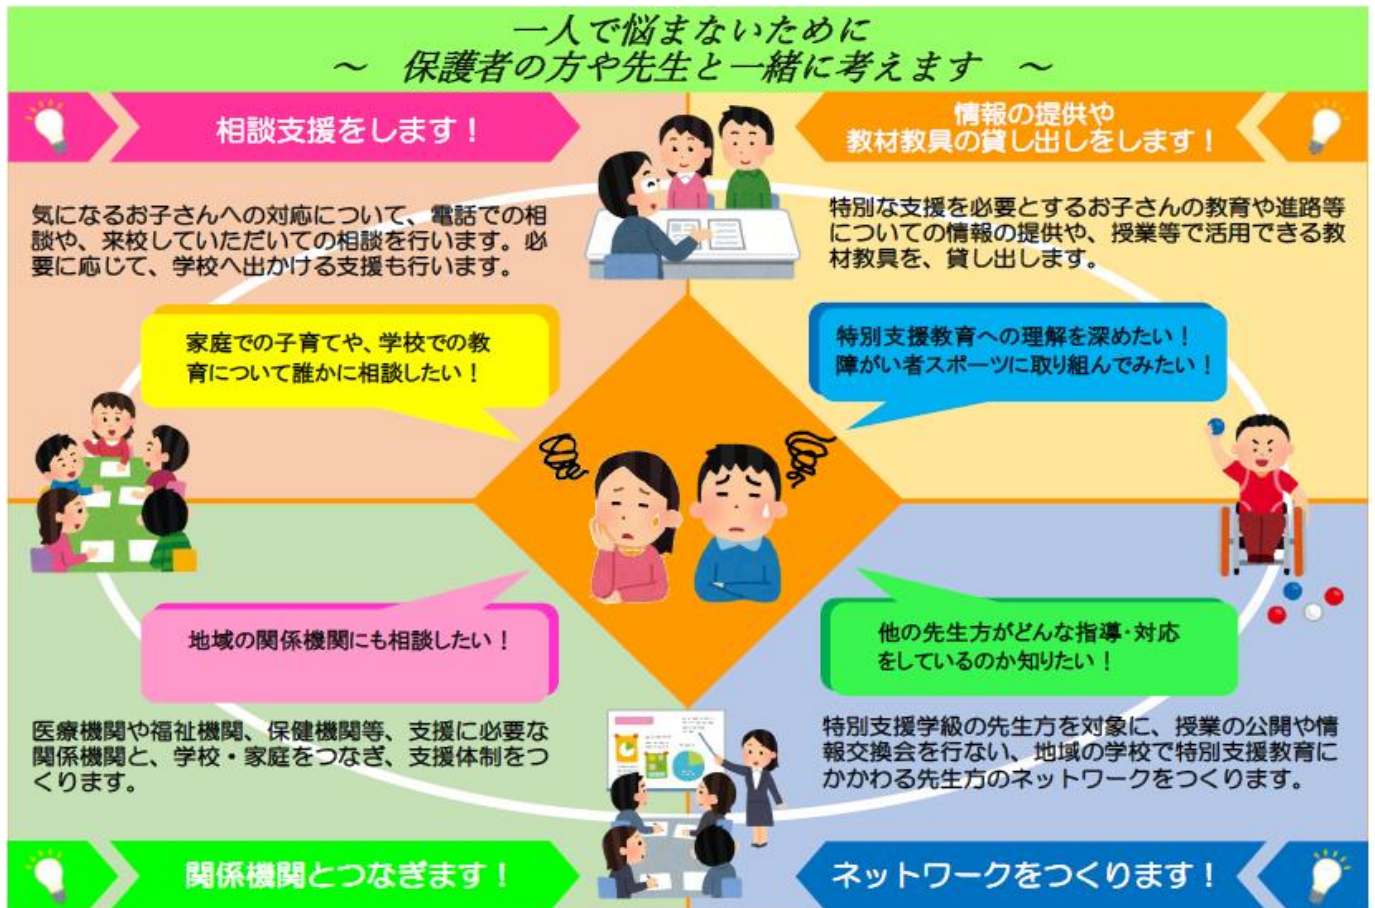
一人で悩まないために
～　保護者の方や先生と一緒に考えます　～

相談支援をします！

気になるお子さんへの対応について、電話での相談や、来校していただいての相談を行います。必要に応じて、学校へ出かける支援も行います。

情報の提供や
教材教具の貸し出しをします！

特別な支援を必要とするお子さんの教育や進路等についての情報の提供や、授業等で活用できる教材教具を、貸し出します。

家庭での子育てや、学校での教育について誰かに相談したい！

特別支援教育への理解を深めたい！
障がい者スポーツに取り組んでみたい！

地域の関係機関にも相談したい！

他の先生方がどんな指導・対応をしているのか知りたい！

医療機関や福祉機関、保健機関等、支援に必要な関係機関と、学校・家庭をつなぎ、支援体制をつくります。

特別支援学級の先生方を対象に、授業の公開や情報交換会を行ない、地域の学校で特別支援教育にかかわる先生方のネットワークをつくります。

関係機関とつなぎます！

ネットワークをつくります！